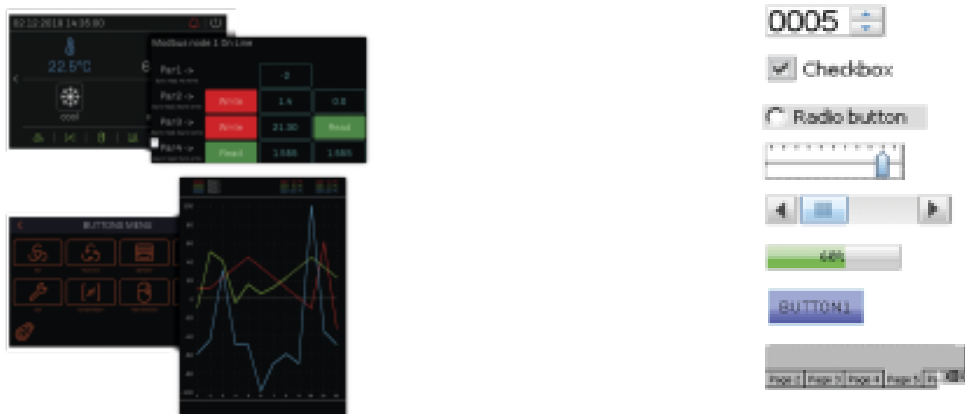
02.12.2018 14:35:00

22.5°C

cool

Modbus node 1 On Line

Par1 ->

Par2 ->

Par3 ->

Par4 ->

0

Write

1.4

0.8

Write

21.30

Read

Read

1.685

1.685

BUTTONS MENU

0005

Checkbox

Radio button

64%

BUTTON1

Page 1 Page 2 Page 3 Page 4 Page 5